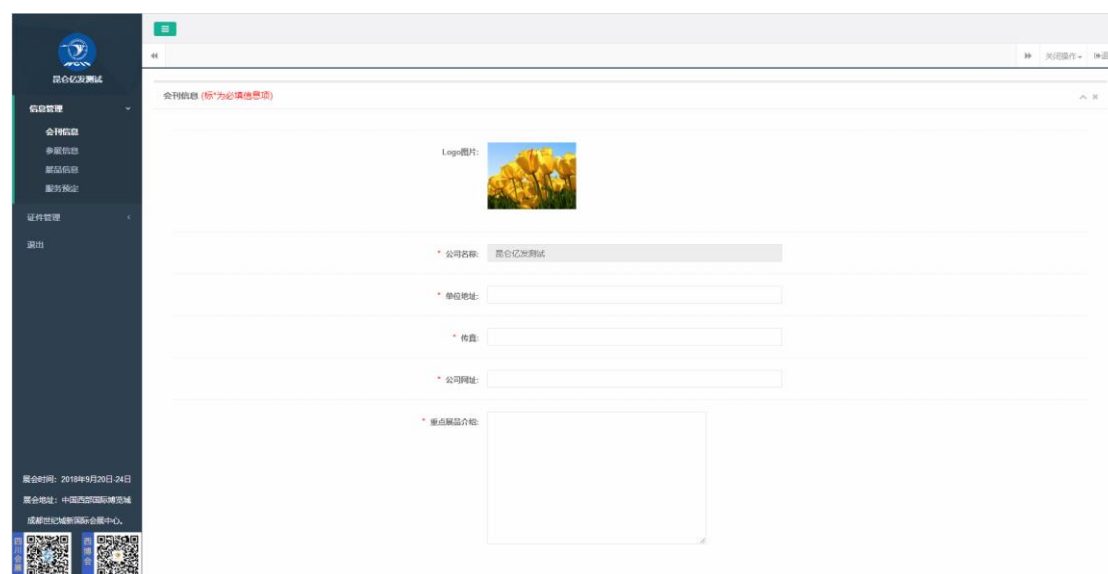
昆仑亿发测试

信息管理

会刊信息

参展信息

展品信息

服务预定

证件管理

退出

展会时间：2018年9月20日-24日

展会地址：中国西部国际博览城

成都世纪城新国际会展中心。

西洽会

西博会

« 

» 关闭操作 ▾ ⇥退

会刊信息 (标*为必填信息项)

Logo图片:

* 公司名称: 昆仑亿发测试

* 单位地址:

* 传真:

* 公司网址:

* 重点展品介绍: